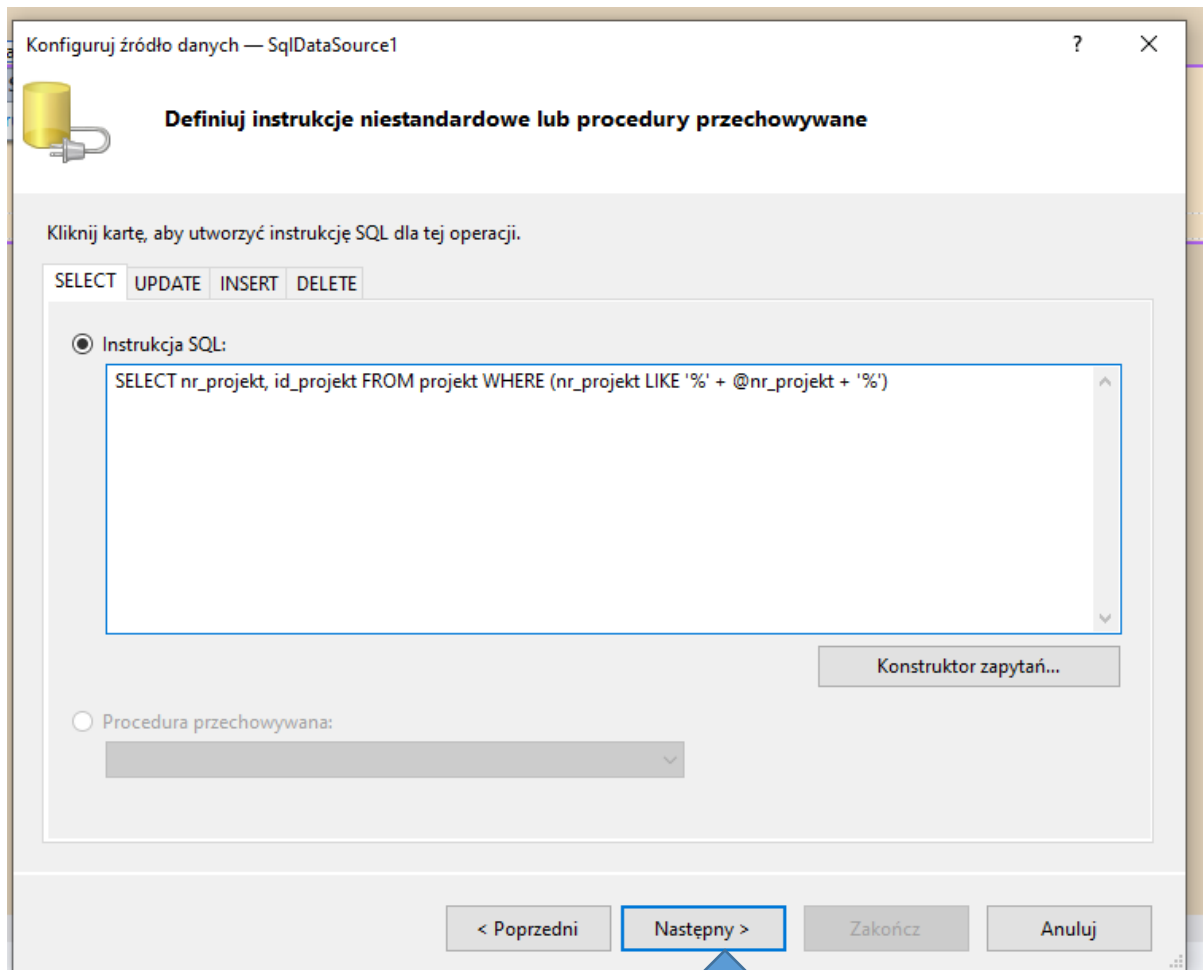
Konfiguruj źródło danych — SqlDataSource1

?

Definiuj instrukcje niestandardowe lub procedury przechowywane

Kliknij kartę, aby utworzyć instrukcję SQL dla tej operacji.

SELECT | UPDATE | INSERT | DELETE

Instrukcja SQL:

SELECT nr_projekt, id_projekt FROM projekt WHERE (nr_projekt LIKE '%' + @nr_projekt + '%')

Konstruktor zapytań...

Procedura przechowywana:

< Poprzedni | Następny > | Zakończ | Anuluj